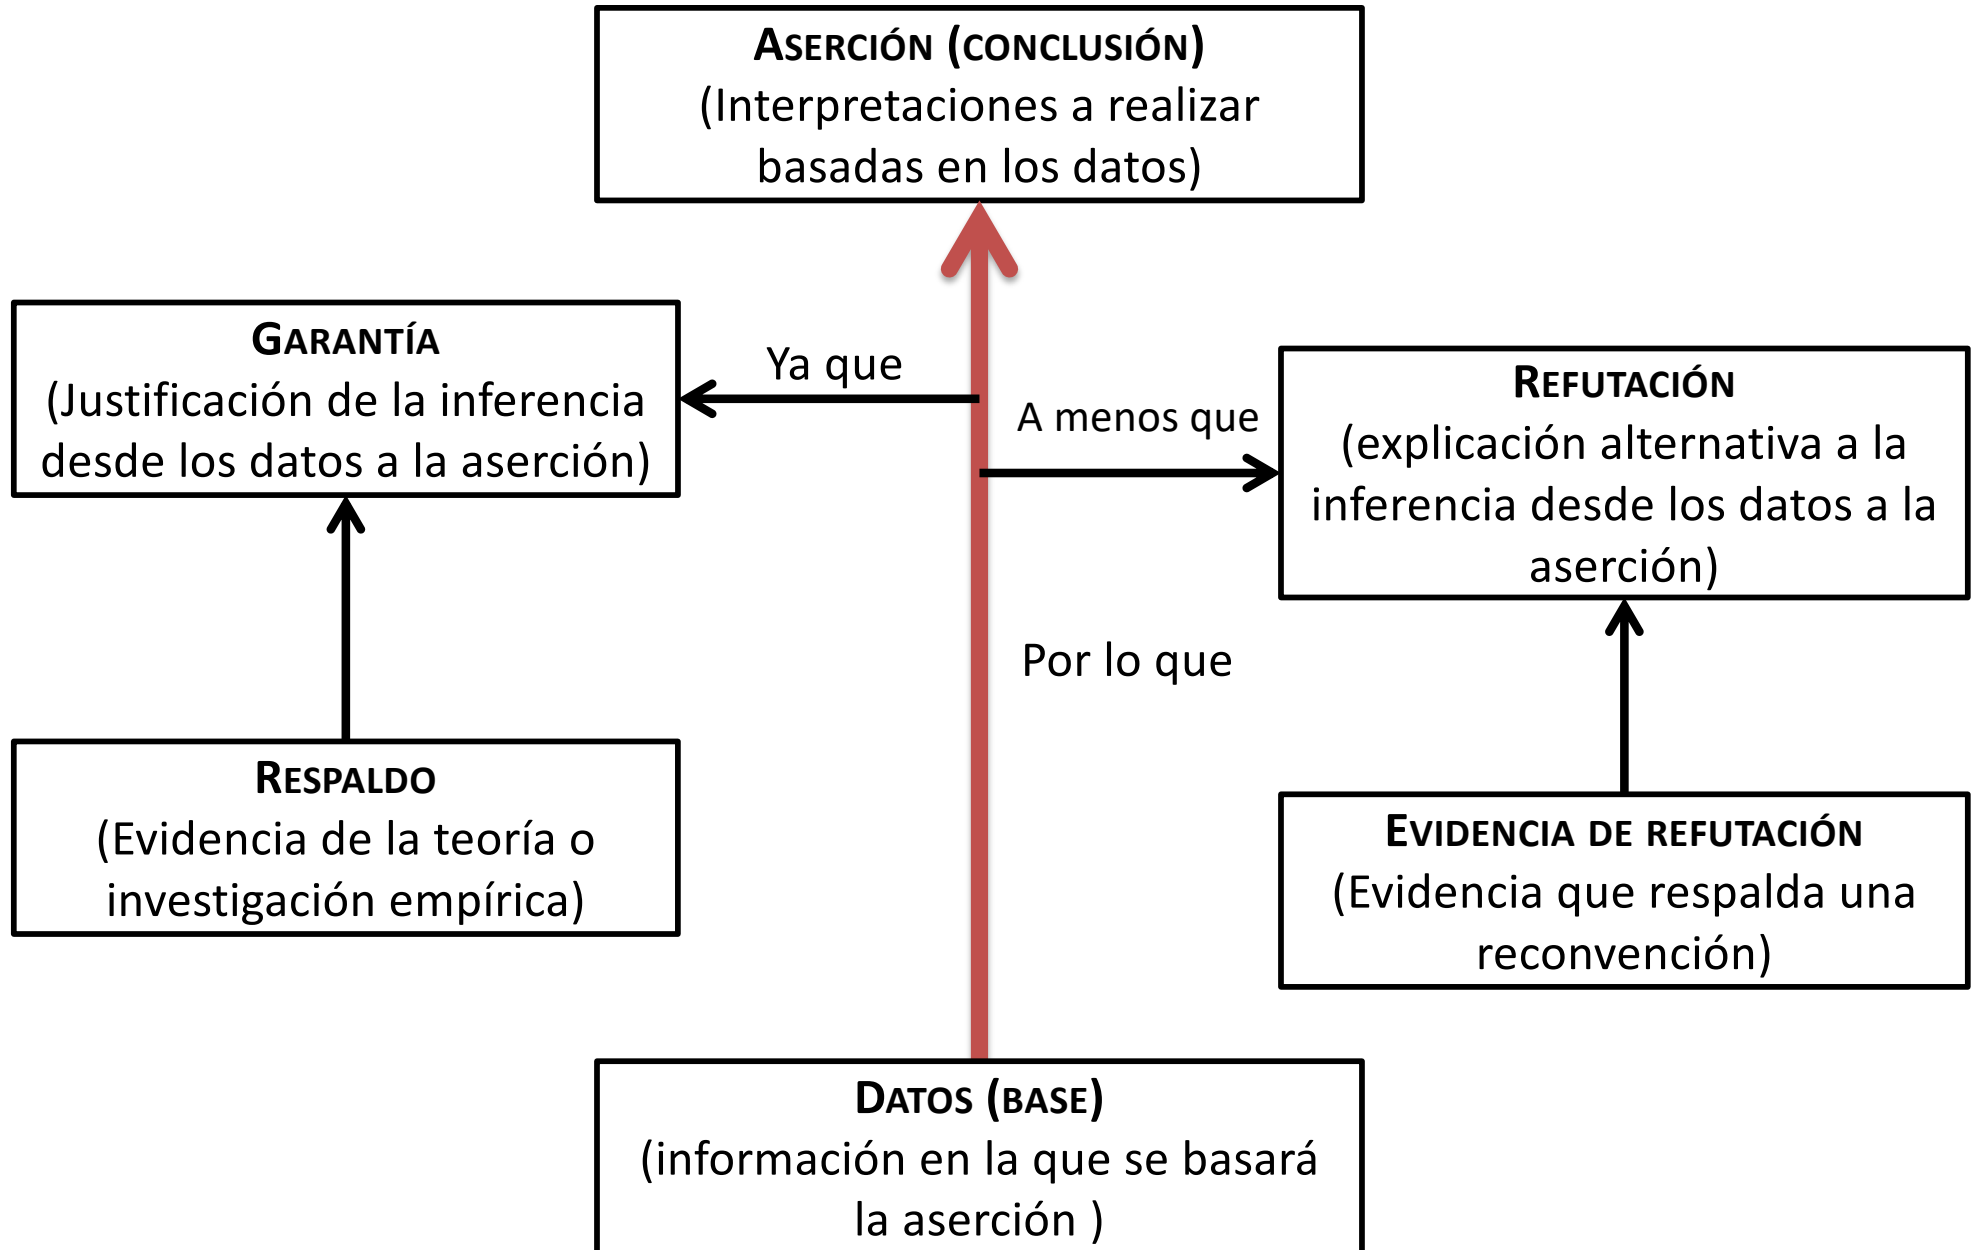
ASERCIÓN (CONCLUSIÓN)
(Interpretaciones a realizar basadas en los datos)

GARANTÍA
(Justificación de la inferencia desde los datos a la aserción)

Ya que

A menos que

REFUTACIÓN
(explicación alternativa a la inferencia desde los datos a la aserción)

Por lo que

RESPALDO
(Evidencia de la teoría o investigación empírica)

EVIDENCIA DE REFUTACIÓN
(Evidencia que respalda una reconvención)

DATOS (BASE)
(información en la que se basará la aserción )